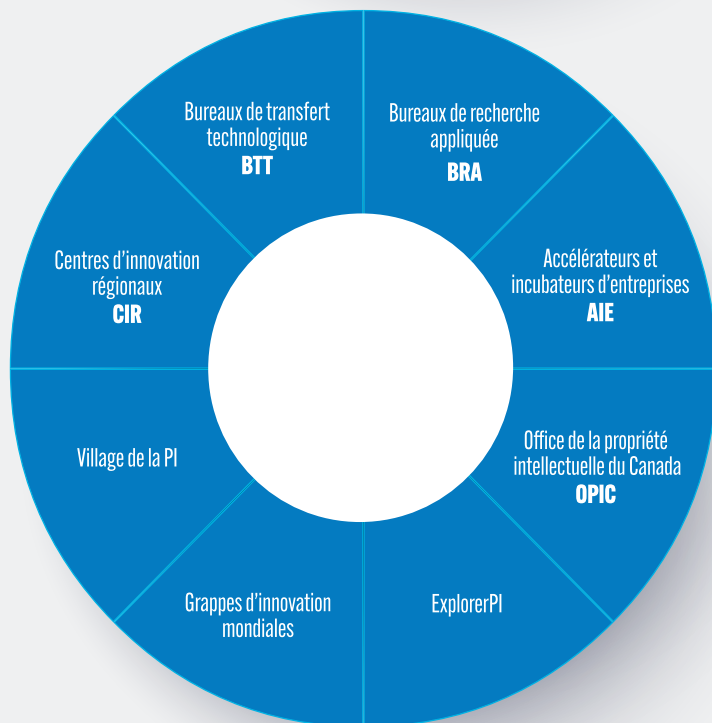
Bureaux de transfert technologique
BTT

Bureaux de recherche appliquée
BRA

Accélérateurs et incubateurs d’entreprises
AIE

Office de la propriété intellectuelle du Canada
OPIC

ExplorerPI

Grappes d’innovation mondiales

Village de la PI

Centres d’innovation régionaux
CIR